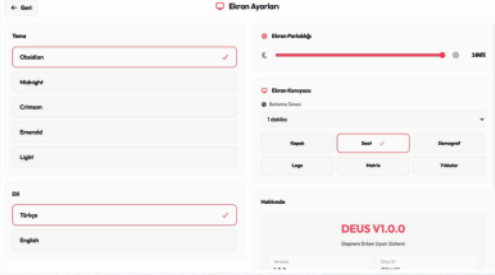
← Geri

Ekran Ayarları

Tema

Obsidian ✓

Midnight

Crimson

Emerald

Light

Dil

Türkçe ✓

English

Ekran Parlaklığı

100%

Ekran Koruyucu

Bekleme Süresi

1 dakika

Kapalı

Saat ✓

Stenograf

Logo

Matrix

Yıldızlar

Hakkında

DEUS V1.0.0

Deprem Erken Uyarı Sistemi

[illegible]

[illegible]